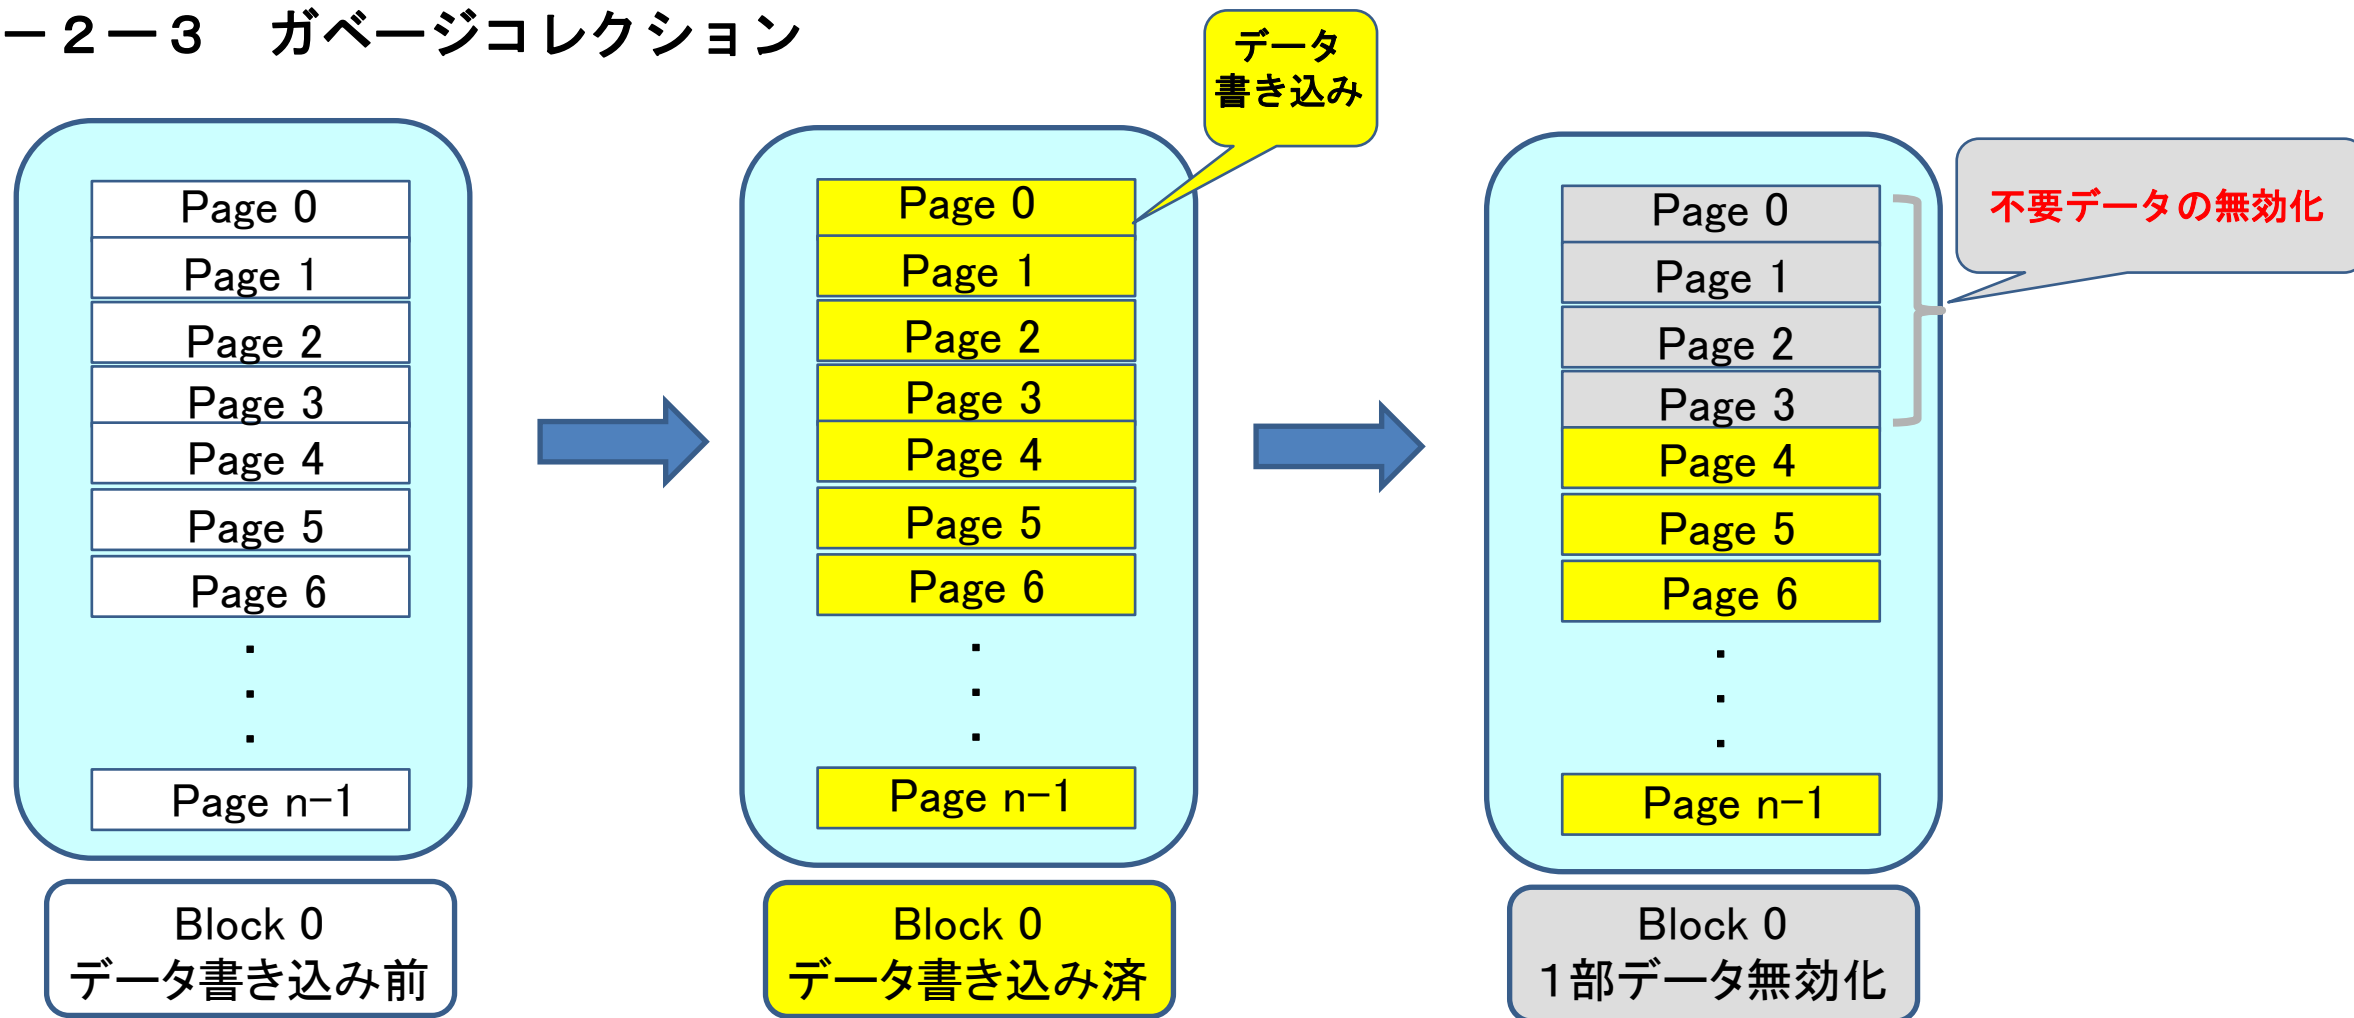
－２－３　ガベージコレクション

データ書き込み

Page 0
Page 1
Page 2
Page 3
Page 4
Page 5
Page 6
.
.
.
Page n−1

Block 0
データ書き込み前

Page 0
Page 1
Page 2
Page 3
Page 4
Page 5
Page 6
.
.
.
Page n−1

Block 0
データ書き込み済

不要データの無効化

Page 0
Page 1
Page 2
Page 3
Page 4
Page 5
Page 6
.
.
.
Page n−1

Block 0
１部データ無効化